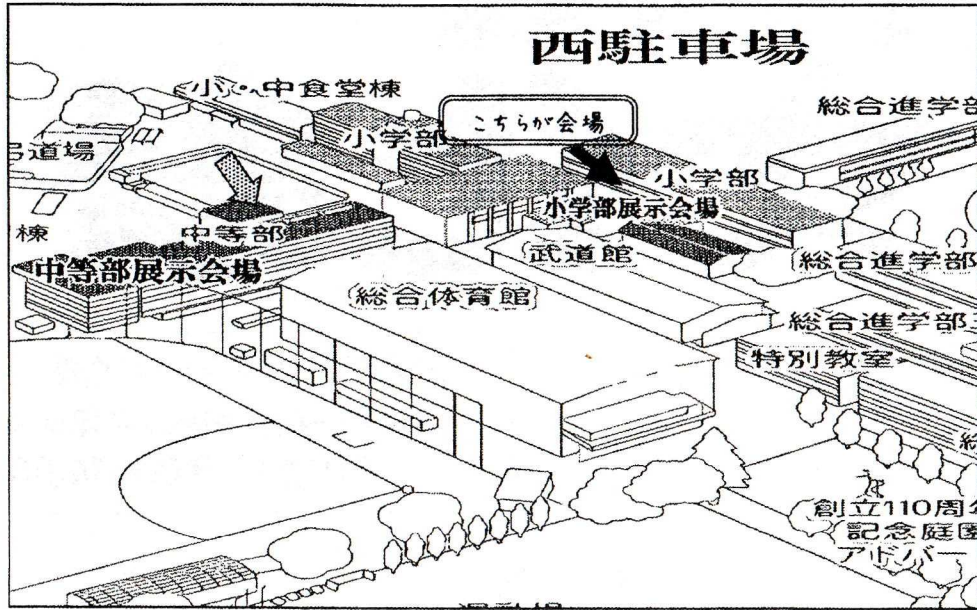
西駐車場

小・中食堂棟

弓道場

小学部

こちらが会場

総合進学部

小学部

小学部展示会場

棟

中等部

中等部展示会場

武道館

総合進学部

総合体育館

総合進学部

特別教室

総

創立110周年

記念庭園

アドバー

運動場